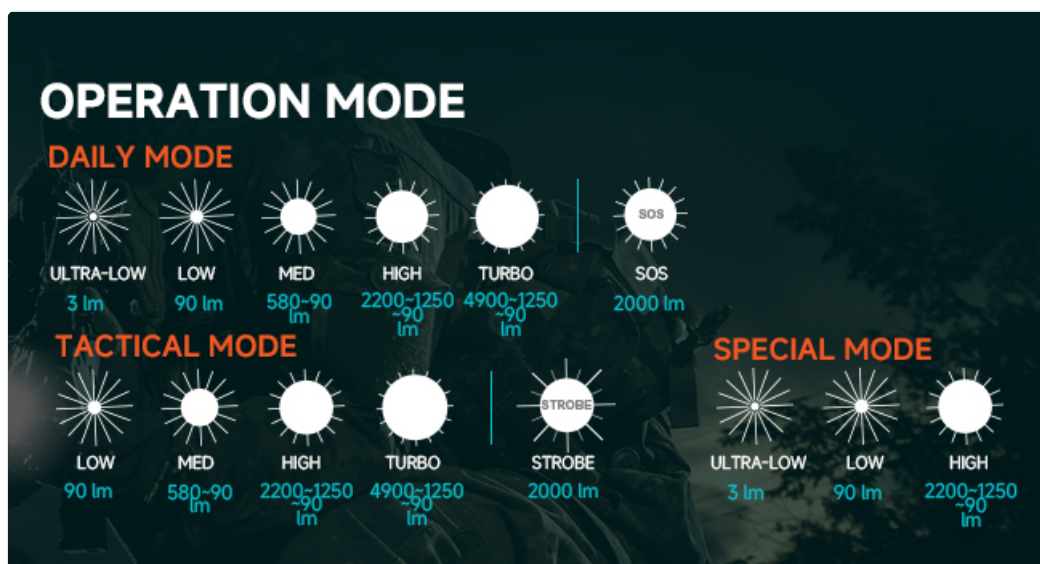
OPERATION MODE

DAILY MODE

ULTRA-LOW
3 lm

LOW
90 lm

MED
580~90 lm

HIGH
2200~1250 ~90 lm

TURBO
4900~1250 ~90 lm

SOS
SOS
2000 lm

TACTICAL MODE

LOW
90 lm

MED
580~90 lm

HIGH
2200~1250 ~90 lm

TURBO
4900~1250 ~90 lm

STROBE
STROBE
2000 lm

SPECIAL MODE

ULTRA-LOW
3 lm

LOW
90 lm

HIGH
2200~1250 ~90 lm